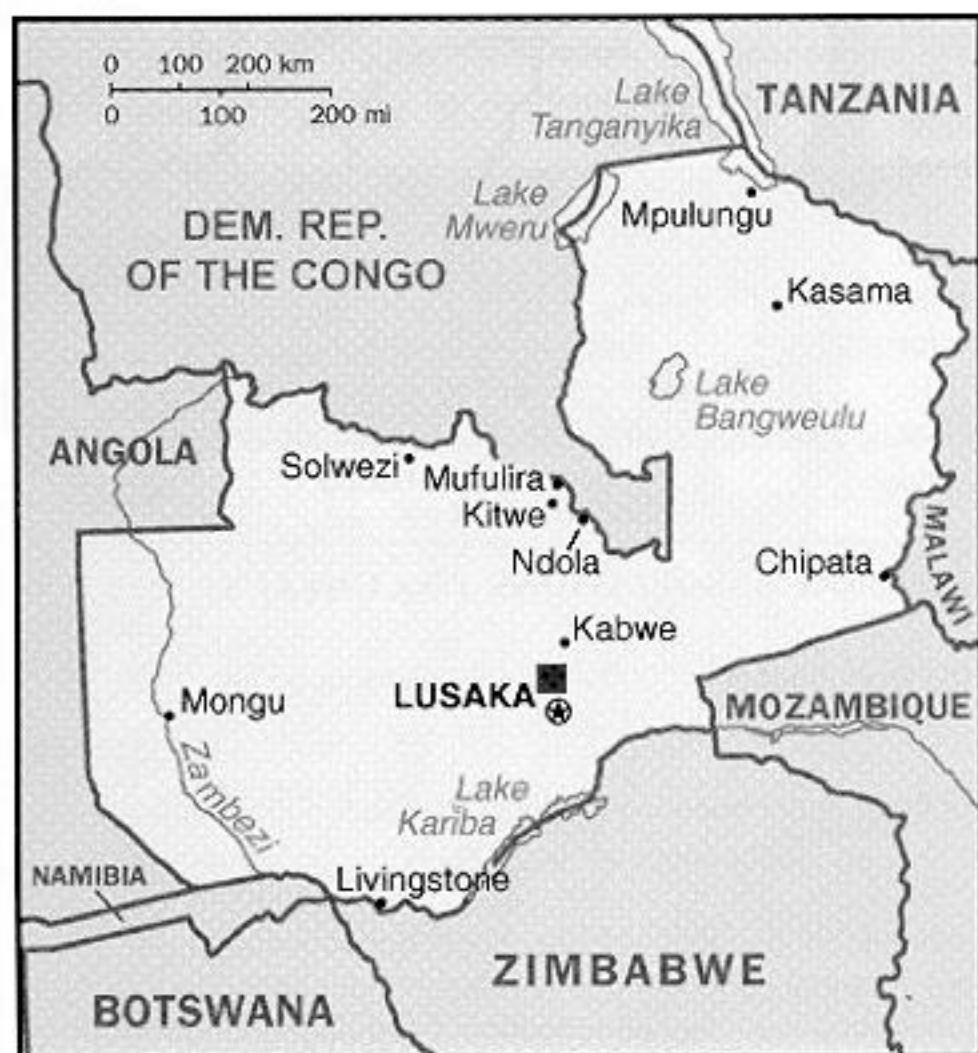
0 100 200 km
0 100 200 mi

Lake Tanganyika
TANZANIA
Lake Mweru
Mpulungu
DEM. REP. OF THE CONGO
Kasama
Lake Bangweulu
ANGOLA
Solwezi
Mufulira
Kitwe
Ndola
MALAWI
Chipata
Kabwe
Mongu
LUSAKA
MOZAMBIQUE
Zambezi
Lake Kariba
NAMIBIA
Livingstone
ZIMBABWE
BOTSWANA